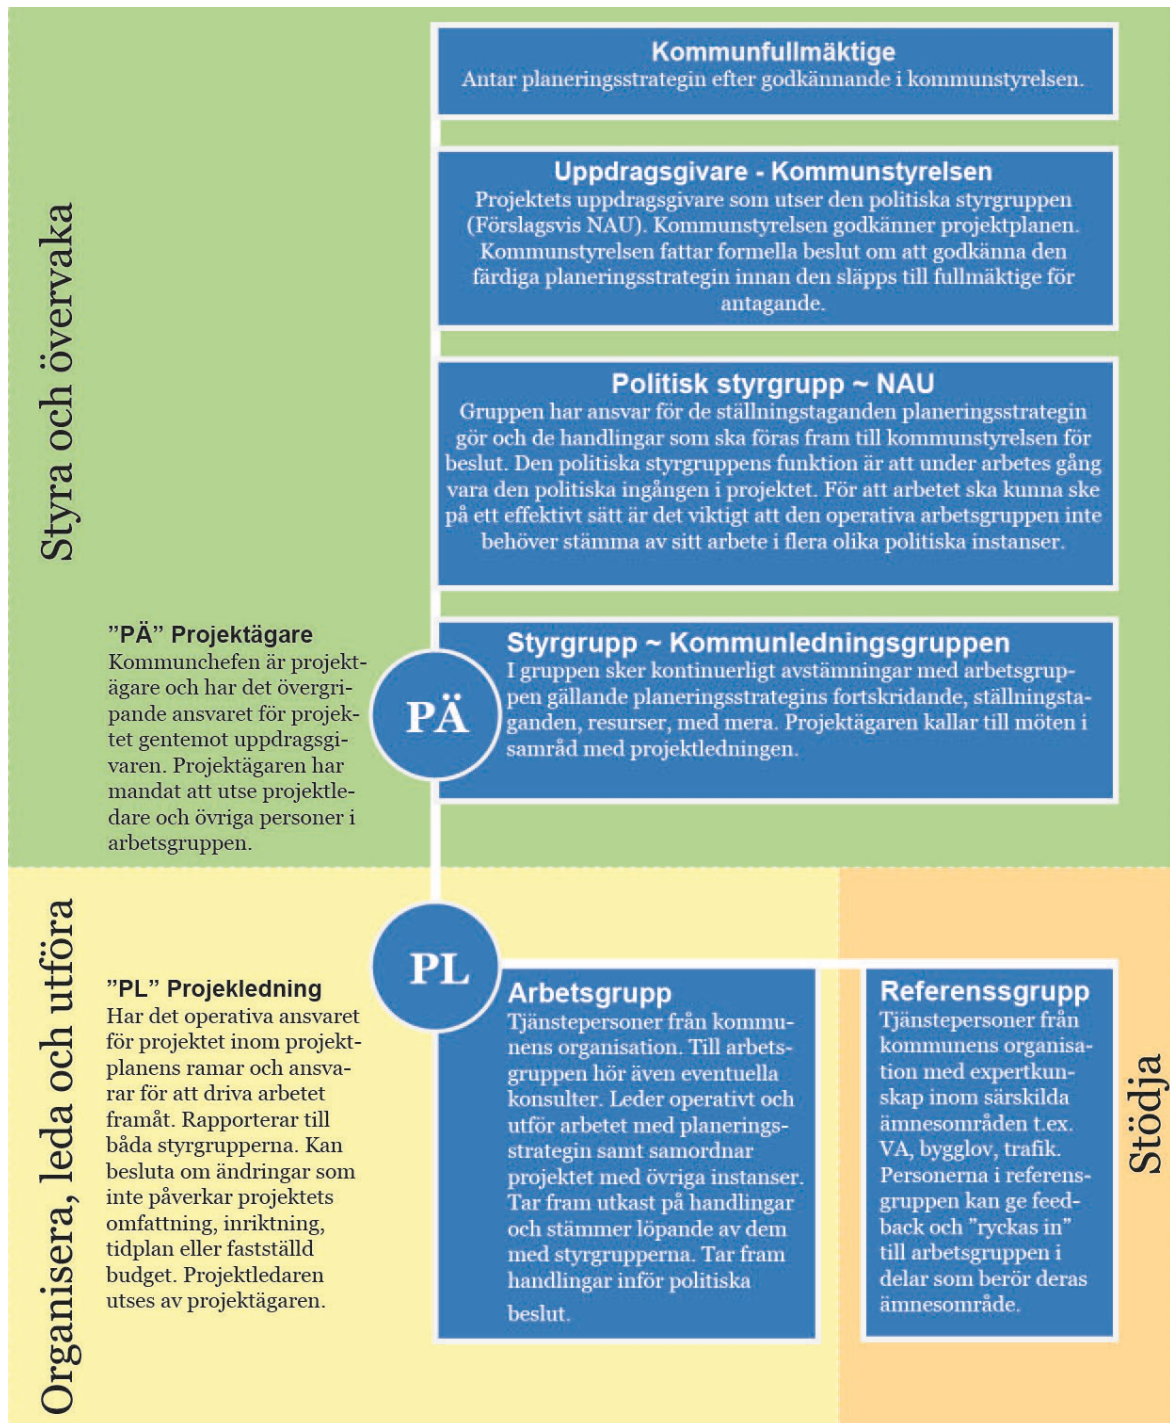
Styra och övervaka

Kommunfullmäktige
Antar planeringsstrategin efter godkännande i kommunstyrelsen.

Uppdragsgivare - Kommunstyrelsen
Projektets uppdragsgivare som utser den politiska styrgruppen (Förslagsvis NAU). Kommunstyrelsen godkänner projektplanen. Kommunstyrelsen fattar formella beslut om att godkänna den färdiga planeringsstrategin innan den släpps till fullmäktige för antagande.

Politisk styrgrupp ~ NAU
Gruppen har ansvar för de ställningstaganden planeringsstrategin gör och de handlingar som ska föras fram till kommunstyrelsen för beslut. Den politiska styrgruppens funktion är att under arbetes gång vara den politiska ingången i projektet. För att arbetet ska kunna ske på ett effektivt sätt är det viktigt att den operativa arbetsgruppen inte behöver stämma av sitt arbete i flera olika politiska instanser.

"PÄ" Projektägare
Kommunchefen är projektägare och har det övergripande ansvaret för projektet gentemot uppdragsgivaren. Projektägaren har mandat att utse projektledare och övriga personer i arbetsgruppen.

PÄ

Styrgrupp ~ Kommunledningsgruppen
I gruppen sker kontinuerligt avstämningar med arbetsgruppen gällande planeringsstrategins fortskridande, ställningstaganden, resurser, med mera. Projektägaren kallar till möten i samråd med projektledningen.

Organisera, leda och utföra

PL

"PL" Projekledning
Har det operativa ansvaret för projektet inom projektplanens ramar och ansvarar för att driva arbetet framåt. Rapporterar till båda styrgrupperna. Kan besluta om ändringar som inte påverkar projektets omfattning, inriktning, tidplan eller fastställd budget. Projektledaren utses av projektägaren.

Arbetsgrupp
Tjänstepersoner från kommunens organisation. Till arbetsgruppen hör även eventuella konsulter. Leder operativt och utför arbetet med planeringsstrategin samt samordnar projektet med övriga instanser. Tar fram utkast på handlingar och stämmer löpande av dem med styrgrupperna. Tar fram handlingar inför politiska beslut.

Referenssgrupp
Tjänstepersoner från kommunens organisation med expertkunskap inom särskilda ämnesområden t.ex. VA, bygglov, trafik. Personerna i referensgruppen kan ge feedback och "ryckas in" till arbetsgruppen i delar som berör deras ämnesområde.

Stödja